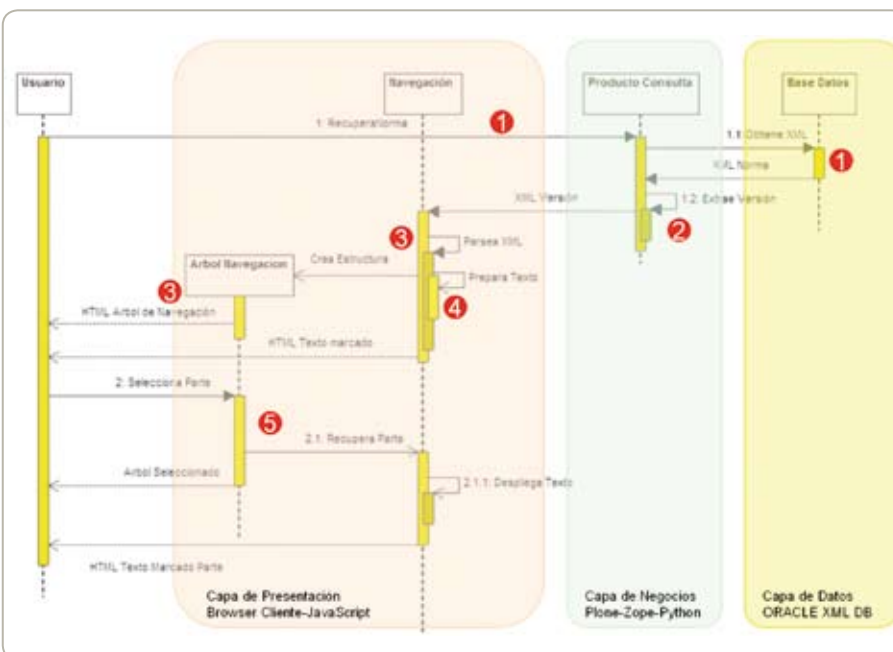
Usuario

Navegación

Producto Consulta

Base Datos

1. RecuperaNorma

1

1.1 Obtiene XML

XML Norma

1

XML Versión

1.2. Extrae Versión

2

3

Parsea XML

Arbol Navegacion

Crea Estructura

Prepara Texto

3

4

HTML Arbol de Navegación

HTML Texto marcado

2. Selecciona Parte

5

2.1. Recupera Parte

Arbol Seleccionado

2.1.1. Despliega Texto

HTML Texto Marcado Parte

Capa de Presentación
Browser Cliente-JavaScript

Capa de Negocios
Plone-Zope-Python

Capa de Datos
ORACLE XML DB